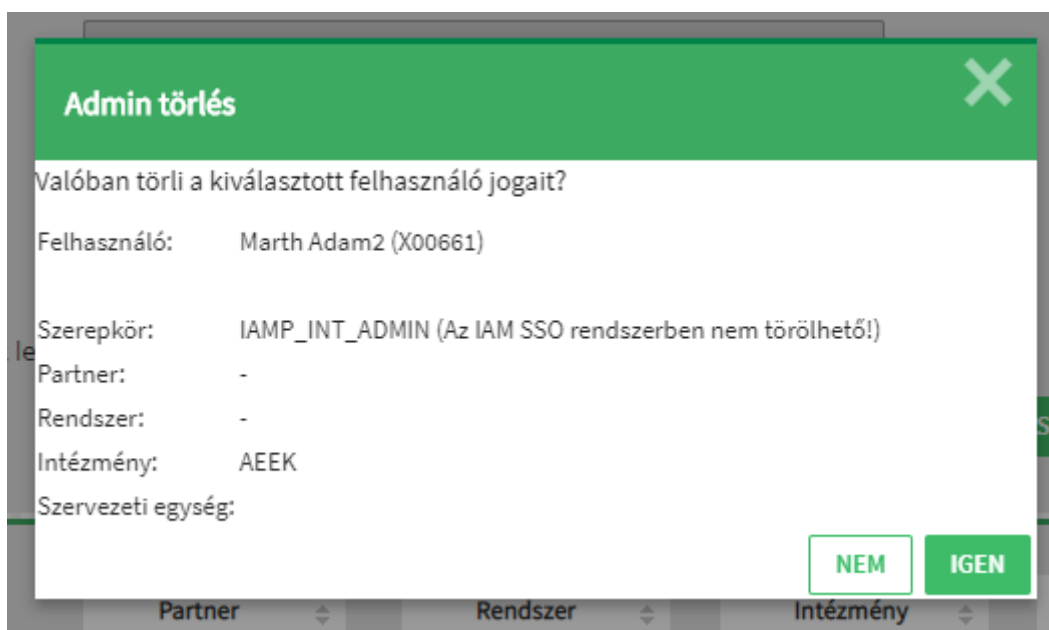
Admin törlés

Valóban törli a kiválasztott felhasználó jogait?

Felhasználó: Marth Adam2 (X00661)

Szerepkör: IAMP_INT_ADMIN (Az IAM SSO rendszerben nem törölhető!)
Partner: -
Rendszer: -
Intézmény: AEEK
Szervezeti egység:

NEM IGEN

Partner Rendszer Intézmény